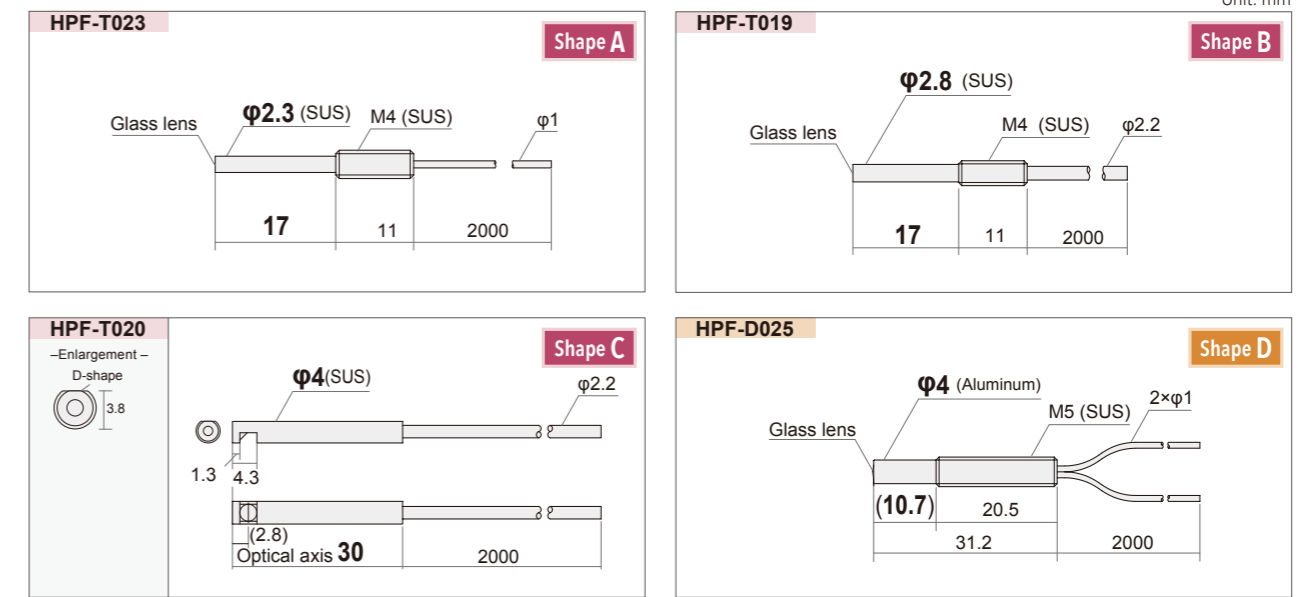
Unit: mm

HPF-T023

Shape A

Glass lens

φ2.3 (SUS)

M4 (SUS)

φ1

17

11

2000

HPF-T019

Shape B

φ2.8 (SUS)

Glass lens

M4 (SUS)

φ2.2

17

11

2000

HPF-T020

–Enlargement –

D-shape

3.8

Shape C

φ4(SUS)

φ2.2

1.3

4.3

(2.8)

Optical axis 30

2000

HPF-D025

Shape D

φ4 (Aluminum)

M5 (SUS)

2×φ1

Glass lens

(10.7)

20.5

31.2

2000